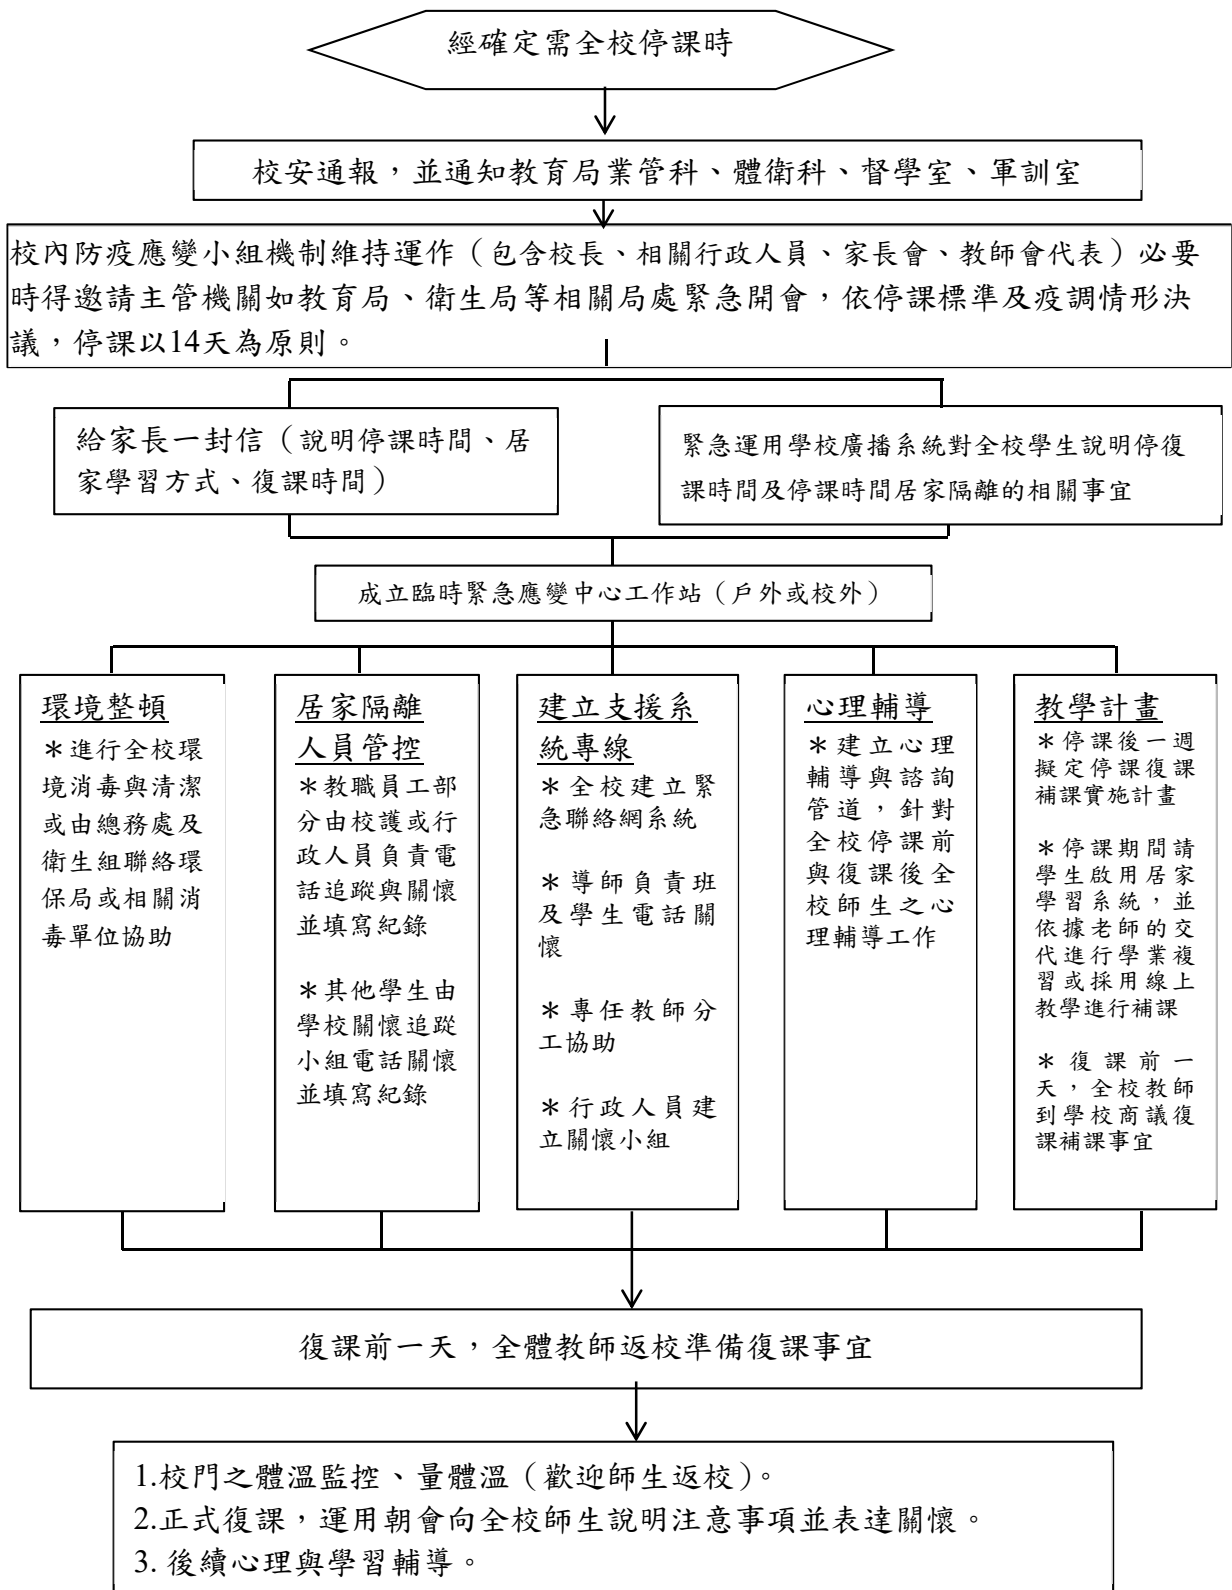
經確定需全校停課時

校安通報，並通知教育局業管科、體衛科、督學室、軍訓室

校內防疫應變小組機制維持運作（包含校長、相關行政人員、家長會、教師會代表）必要時得邀請主管機關如教育局、衛生局等相關局處緊急開會，依停課標準及疫調情形決議，停課以14天為原則。

給家長一封信（說明停課時間、居家學習方式、復課時間）

緊急運用學校廣播系統對全校學生說明停復課時間及停課時間居家隔離的相關事宜

成立臨時緊急應變中心工作站（戶外或校外）

環境整頓
＊進行全校環境消毒與清潔或由總務處及衛生組聯絡環保局或相關消毒單位協助

居家隔離人員管控
＊教職員工部分由校護或行政人員負責電話追蹤與關懷並填寫紀錄

＊其他學生由學校關懷追蹤小組電話關懷並填寫紀錄

建立支援系統專線
＊全校建立緊急聯絡網系統

＊導師負責班及學生電話關懷

＊專任教師分工協助

＊行政人員建立關懷小組

心理輔導
＊建立心理輔導與諮詢管道，針對全校停課前與復課後全校師生之心理輔導工作

教學計畫
＊停課後一週擬定停課復課補課實施計畫

＊停課期間請學生啟用居家學習系統，並依據老師的交代進行學業複習或採用線上教學進行補課

＊復課前一天，全校教師到學校商議復課補課事宜

復課前一天，全體教師返校準備復課事宜

1.校門之體溫監控、量體溫（歡迎師生返校）。
2.正式復課，運用朝會向全校師生說明注意事項並表達關懷。
3. 後續心理與學習輔導。